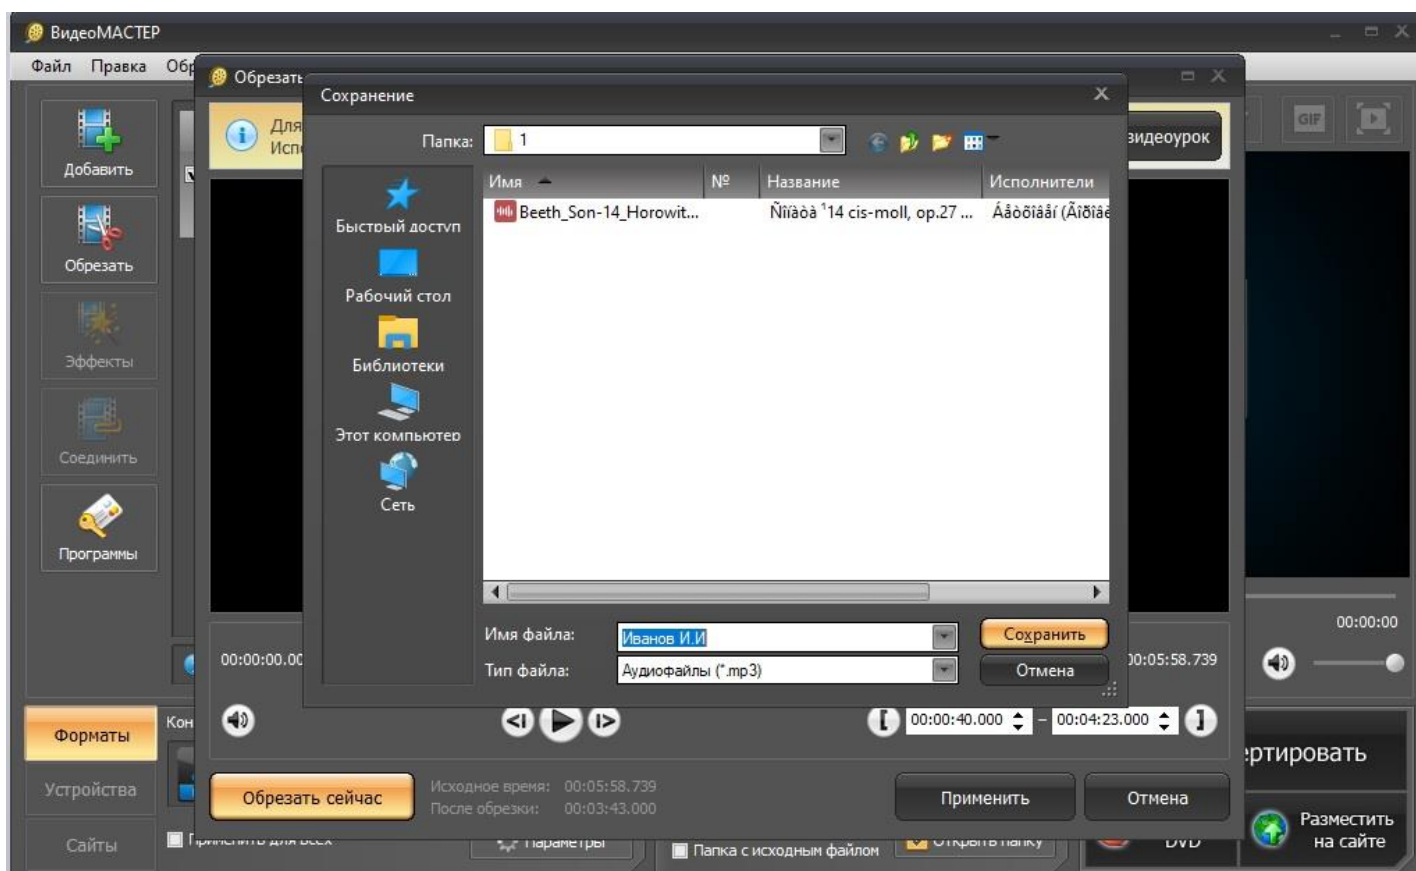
ВидеоМАСТЕР
Файл Правка Обр
Обрезать
Для
Испо
видеоурок
GIF
Добавить
Обрезать
Эффекты
Соединить
Программы
Сохранение
Папка: 1
Быстрый доступ
Рабочий стол
Библиотеки
Этот компьютер
Сеть

| Имя | № | Название | Исполнители |
|---|---|---|---|
| Beeth_Son-14_Horowit... | | Ñîíàòà ¹14 cis-moll, op.27 ... | Áåòõîâåí (Ãîðîâè |

Имя файла: Иванов И.И
Тип файла: Аудиофайлы (*.mp3)
Сохранить
Отмена
00:00:00.00
00:05:58.739
00:00:00
00:00:40.000 – 00:04:23.000
Форматы
Устройства
Сайты
Кон
Обрезать сейчас
Исходное время: 00:05:58.739
После обрезки: 00:03:43.000
Применить
Отмена
ертировать
Разместить на сайте
Применить для всех
Параметры
Папка с исходным файлом
Открыть папку
DVD